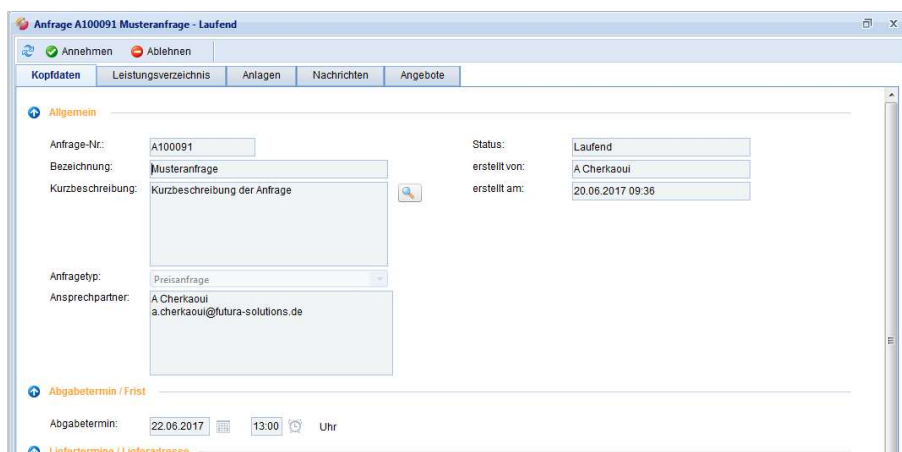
Anfrage A100091 Musteranfrage - Laufend

Annehmen Ablehnen

Kopfdaten | Leistungsverzeichnis | Anlagen | Nachrichten | Angebote

Allgemein

Anfrage-Nr.: A100091
Bezeichnung: Musteranfrage
Kurzbeschreibung: Kurzbeschreibung der Anfrage

Status: Laufend
erstellt von: A Cherkaoui
erstellt am: 20.06.2017 09:36

Anfragetyp: Preisanfrage
Ansprechpartner: A Cherkaoui
a.cherkaoui@futura-solutions.de

Abgabetermin / Frist

Abgabetermin: 22.06.2017 13:00 Uhr

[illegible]